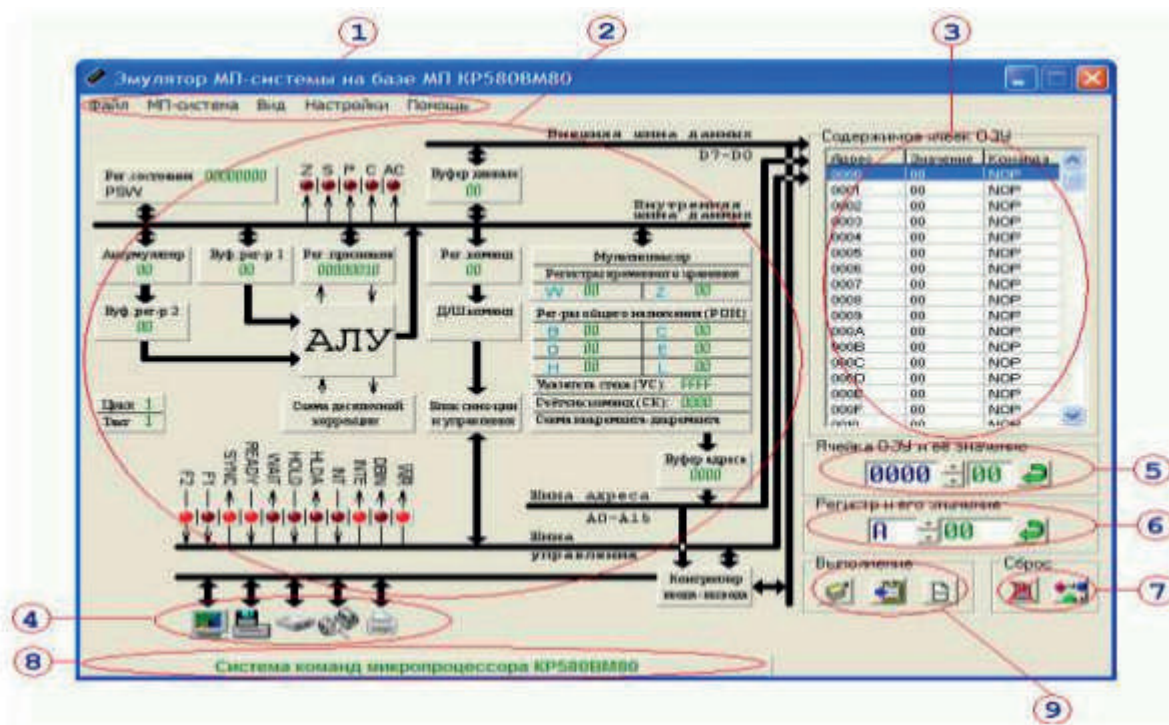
1
2
3
Эмулятор МП-системы на базе МП КР580ВМ80
Файл МП-система Вид Настройки Помощь
Внешняя шина данных
D7-D0
Содержимое ячеек ОЗУ
| Адрес | Значение | Команда |
|---|---|---|
| 0000 | 00 | NOP |
| 0001 | 00 | NOP |
| 0002 | 00 | NOP |
| 0003 | 00 | NOP |
| 0004 | 00 | NOP |
| 0005 | 00 | NOP |
| 0006 | 00 | NOP |
| 0007 | 00 | NOP |
| 0008 | 00 | NOP |
| 0009 | 00 | NOP |
| 000A | 00 | NOP |
| 000B | 00 | NOP |
| 000C | 00 | NOP |
| 000D | 00 | NOP |
| 000E | 00 | NOP |
| 000F | 00 | NOP |
| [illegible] | 00 | NOP |
Рег состояния 00000000
PSW
Z S P C AC
Буфер данных
00
Внутренняя шина данных
Аккумулятор
00
Буф. рег-р 1
00
Рег признаков
00000010
Рег команд
00
Мультиплексор
Регистры временного хранения
W 00 Z 00
Буф. рег-р 2
00
АЛУ
Д/Ш команд
Рег-ры общего назначения (РОН)
B 00 C 00
D 00 E 00
H 00 L 00
Указатель стека (УС): FFFF
Счётчик команд (СК): 0000
Схема инкремента декремента
Цикл 1
Такт 1
Схема десятичной коррекции
Блок синхро-ции и управления
Буфер адреса
0000
Ячейка ОЗУ и ее значение
0000 00
5
F2 F1 SYNC READY WAIT HOLD HLDA INT INTE DBIN WR
Шина адреса
A0-A15
Регистр и его значение
A 00
6
Шина управления
Контроллер ввода-вывода
Выполнение
Сброс
7
4
8
Система команд микропроцессора КР580ВМ80
9